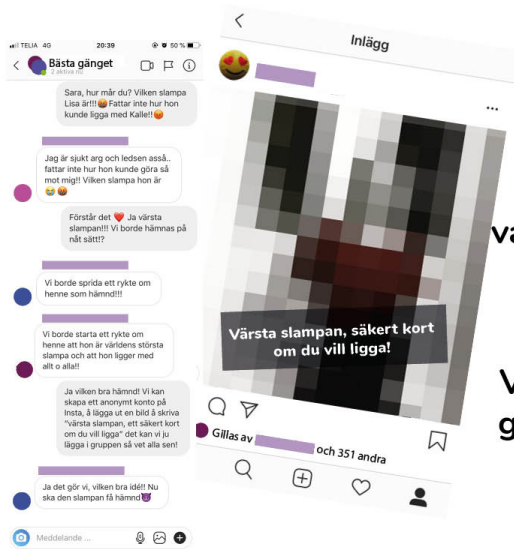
TELIA 4G 20:39 50 %

Bästa gänget
2 aktiva nu

Sara, hur mår du? Vilken slampa Lisa är!!😡 Fattar inte hur hon kunde ligga med Kalle!!😡

Jag är sjukt arg och ledsen asså.. fattar inte hur hon kunde göra så mot mig!! Vilken slampa hon är 😭😡

Förstår det ❤️ Ja värsta slampan!!! Vi borde hämnas på nåt sätt!?

Vi borde sprida ett rykte om henne som hämnd!!!

Vi borde starta ett rykte om henne att hon är världens största slampa och att hon ligger med allt o alla!!

Ja vilken bra hämnd! Vi kan skapa ett anonymt konto på Insta, å lägga ut en bild å skriva "värsta slampan, ett säkert kort om du vill ligga" det kan vi ju lägga i gruppen så vet alla sen!

Ja det gör vi, vilken bra idé!! Nu ska den slampan få hämnd😈

Meddelande ...

Inlägg

Värsta slampan, säkert kort om du vill ligga!

Gillas av och 351 andra

va

V
g